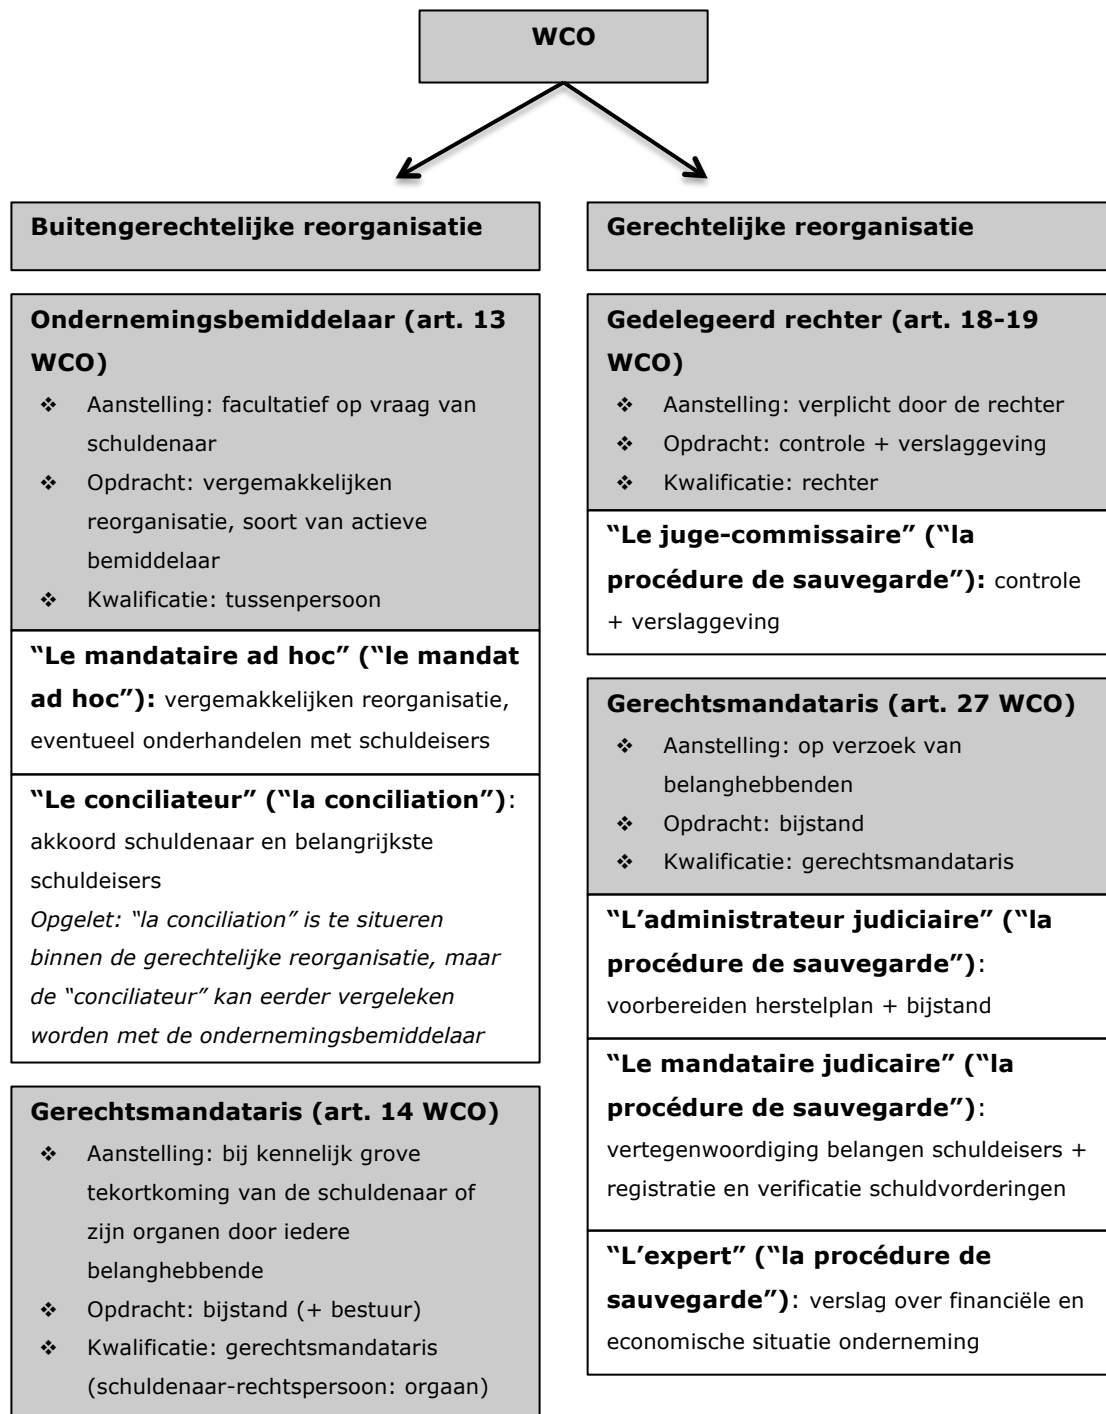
WCO

Buitengerechtelijke reorganisatie

Ondernemingsbemiddelaar (art. 13 WCO)
- Aanstelling: facultatief op vraag van schuldenaar
- Opdracht: vergemakkelijken reorganisatie, soort van actieve bemiddelaar
- Kwalificatie: tussenpersoon

**"Le mandataire ad hoc" ("le mandat ad hoc"):** vergemakkelijken reorganisatie, eventueel onderhandelen met schuldeisers

**"Le conciliateur" ("la conciliation")**: akkoord schuldenaar en belangrijkste schuldeisers
*Opgelet: "la conciliation" is te situeren binnen de gerechtelijke reorganisatie, maar de "conciliateur" kan eerder vergeleken worden met de ondernemingsbemiddelaar*

Gerechtsmandataris (art. 14 WCO)
- Aanstelling: bij kennelijk grove tekortkoming van de schuldenaar of zijn organen door iedere belanghebbende
- Opdracht: bijstand (+ bestuur)
- Kwalificatie: gerechtsmandataris (schuldenaar-rechtspersoon: orgaan)

Gerechtelijke reorganisatie

Gedelegeerd rechter (art. 18-19 WCO)
- Aanstelling: verplicht door de rechter
- Opdracht: controle + verslaggeving
- Kwalificatie: rechter

**"Le juge-commissaire" ("la procédure de sauvegarde"):** controle + verslaggeving

Gerechtsmandataris (art. 27 WCO)
- Aanstelling: op verzoek van belanghebbenden
- Opdracht: bijstand
- Kwalificatie: gerechtsmandataris

**"L'administrateur judiciaire" ("la procédure de sauvegarde")**: voorbereiden herstelplan + bijstand

**"Le mandataire judicaire" ("la procédure de sauvegarde")**: vertegenwoordiging belangen schuldeisers + registratie en verificatie schuldvorderingen

**"L'expert" ("la procédure de sauvegarde")**: verslag over financiële en economische situatie onderneming